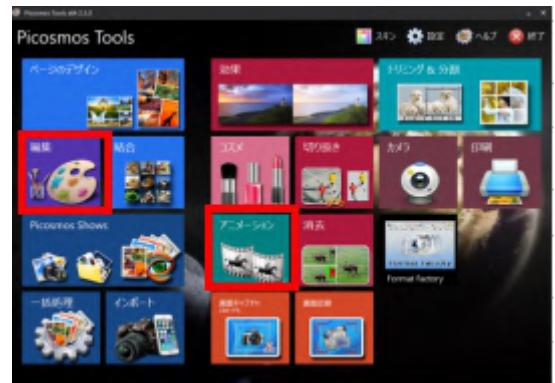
Picosmos Tools x64 2.3.0

Picosmos Tools

スキン 設定 ヘルプ 終了

ページのデザイン

効果

トリミング & 分割

編集

結合

コスメ

切り抜き

カメラ

印刷

Picosmos Shows

アニメーション

消去

Format Factory

一括処理

インポート

画面キャプチャー

画面記録